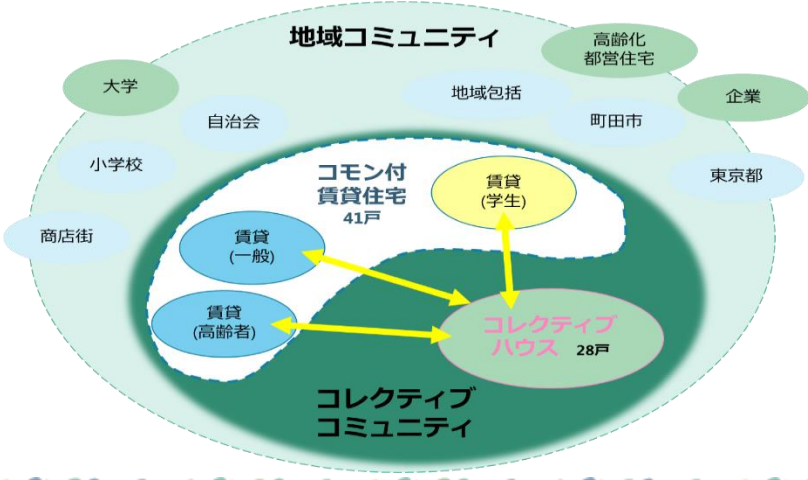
地域コミュニティ

高齢化
都営住宅

大学

地域包括

企業

自治会

町田市

小学校

東京都

商店街

コモン付
賃貸住宅
41戸

賃貸
(学生)

賃貸
(一般)

賃貸
(高齢者)

コレクティブ
ハウス 28戸

コレクティブ
コミュニティ